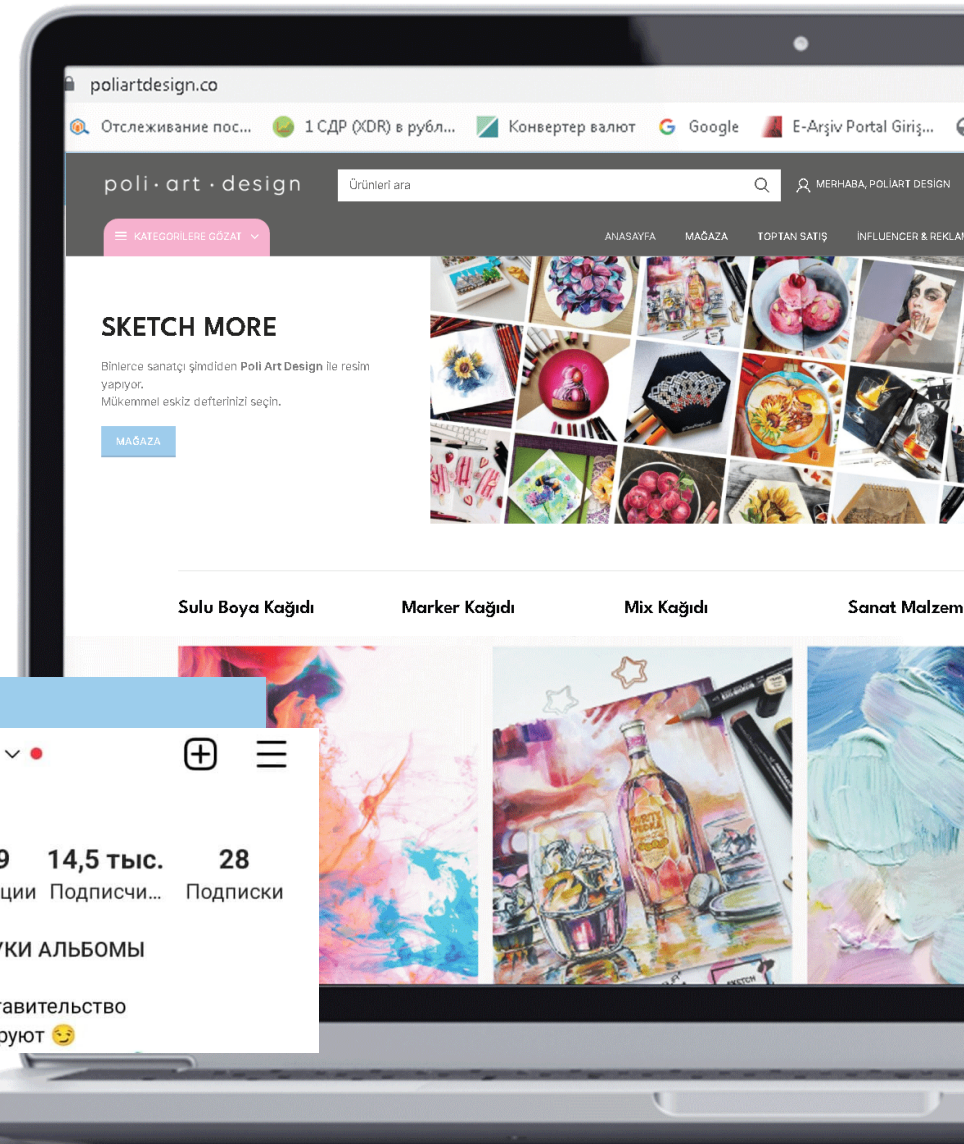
poliartdesign.co

Отслеживание пос... 1 СДР (XDR) в рубл... Конвертер валют Google E-Arşiv Portal Giriş...

poli · art · design

Ürünleri ara

MERHABA, POLİART DESIGN

KATEGORİLERE GÖZAT

ANASAYFA MAĞAZA TOPTAN SATIŞ İNFLUENCER & REKLAM

SKETCH MORE

Binlerce sanatçı şimdiden Poli Art Design ile resim yapıyor.
Mükemmel eskiz defterinizi seçin.

MAĞAZA

Sulu Boya Kağıdı Marker Kağıdı Mix Kağıdı Sanat Malzem

9 14,5 тыс. 28
ции Подписчи... Подписки

УКИ АЛЬБОМЫ

тавительство
руют 😏